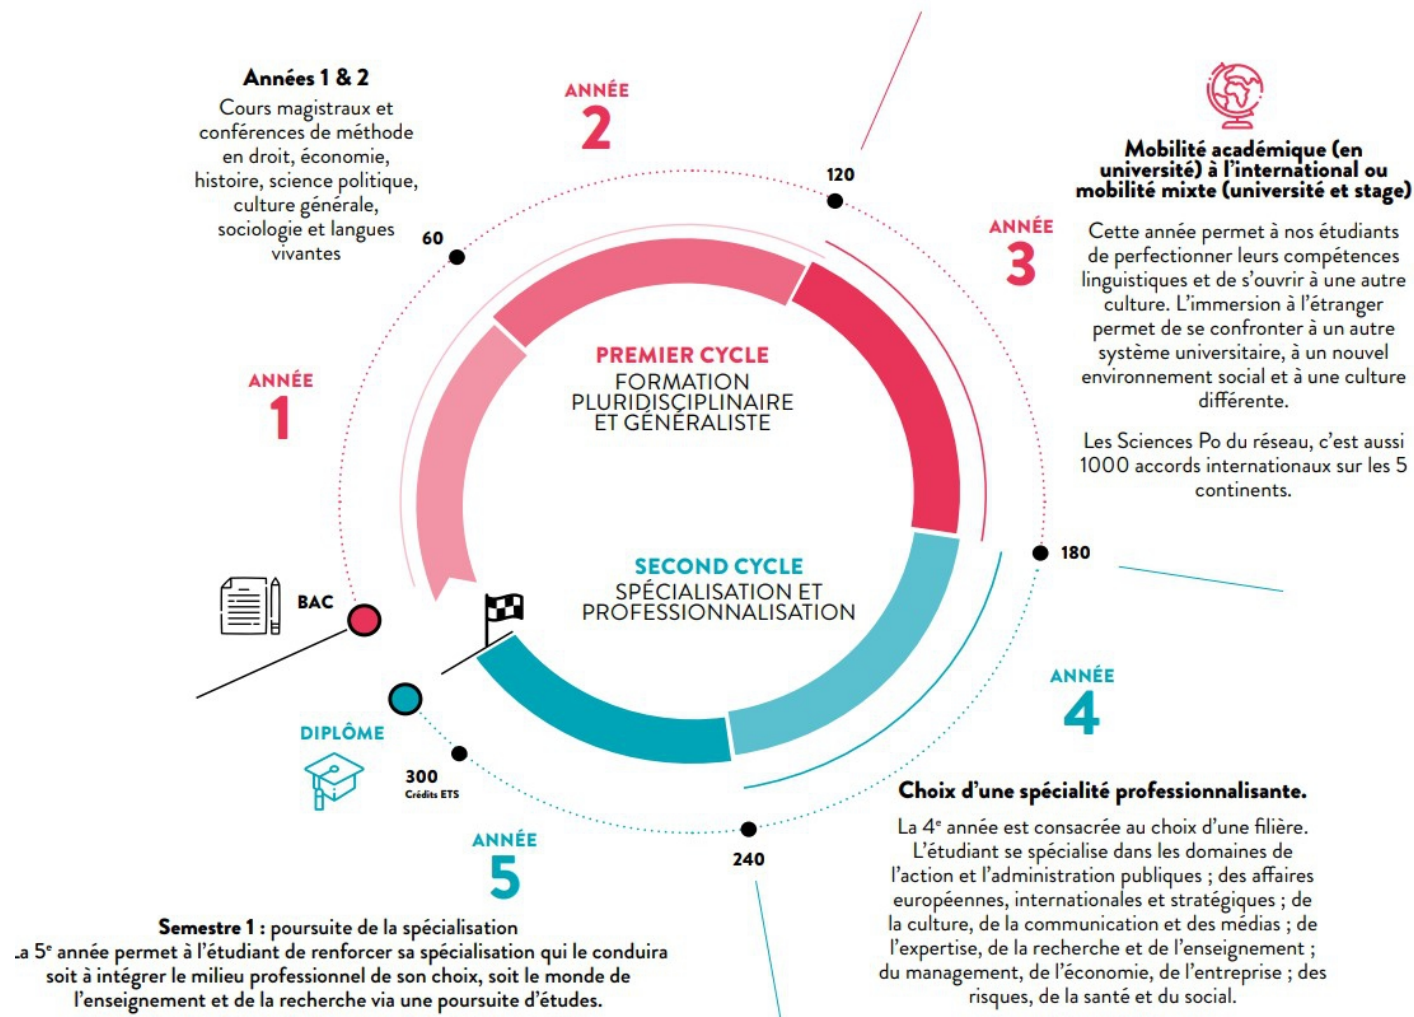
Années 1 & 2
Cours magistraux et conférences de méthode en droit, économie, histoire, science politique, culture générale, sociologie et langues vivantes

ANNÉE
2

120

60

Mobilité académique (en université) à l'international ou mobilité mixte (université et stage)

ANNÉE
3

Cette année permet à nos étudiants de perfectionner leurs compétences linguistiques et de s'ouvrir à une autre culture. L'immersion à l'étranger permet de se confronter à un autre système universitaire, à un nouvel environnement social et à une culture différente.

Les Sciences Po du réseau, c'est aussi 1000 accords internationaux sur les 5 continents.

ANNÉE
1

PREMIER CYCLE
FORMATION PLURIDISCIPLINAIRE ET GÉNÉRALISTE

SECOND CYCLE
SPÉCIALISATION ET PROFESSIONNALISATION

180

BAC

DIPLÔME

ANNÉE
4

300
Crédits ETS

240

Choix d'une spécialité professionnalisante.

La 4$^e$ année est consacrée au choix d'une filière. L'étudiant se spécialise dans les domaines de l'action et l'administration publiques ; des affaires européennes, internationales et stratégiques ; de la culture, de la communication et des médias ; de l'expertise, de la recherche et de l'enseignement ; du management, de l'économie, de l'entreprise ; des risques, de la santé et du social.

ANNÉE
5

Semestre 1 : poursuite de la spécialisation
.a 5$^e$ année permet à l'étudiant de renforcer sa spécialisation qui le conduira soit à intégrer le milieu professionnel de son choix, soit le monde de l'enseignement et de la recherche via une poursuite d'études.